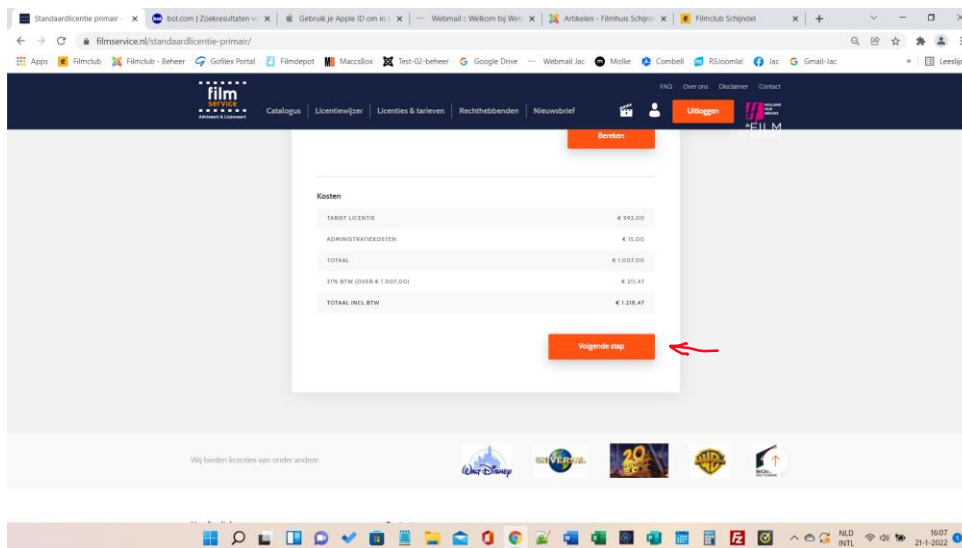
Standaardlicentie primair × | bol.com | Zoekresultaten × | Gebruik je Apple ID om in × | Webmail :: Welkom bij We × | Artikelen - Filmhuis Schijnd × | Filmclub Schijndel × | +

filmservice.nl/standaardlicentie-primair/

Apps | Filmclub | Filmclub - Beheer | Gofilex Portal | Filmdepot | MaccsBox | Test-02-beheer | Google Drive | Webmail Jac | Mollie | Combell | RSJoomla! | Jac | Gmail-Jac | Leeslijst

film service
Adviseert & Licenseert

FAQ Over ons Disclaimer Contact

Catalogus | Licentiewijzer | Licenties & tarieven | Rechthebbenden | Nieuwsbrief

Uitloggen

FILM

Bereken

Kosten

| | |
|---|---|
| TARIEF LICENTIE | € 992,00 |
| ADMINISTRATIEKOSTEN | € 15,00 |
| TOTAAL | € 1.007,00 |
| 21% BTW (OVER € 1.007,00) | € 211,47 |
| TOTAAL INCL BTW | € 1.218,47 |

Volgende stap

Wij bieden licenties van onder andere

Walt Disney | Universal | 20th Century Fox | WB

NLD INTL 16:07 21-1-2022